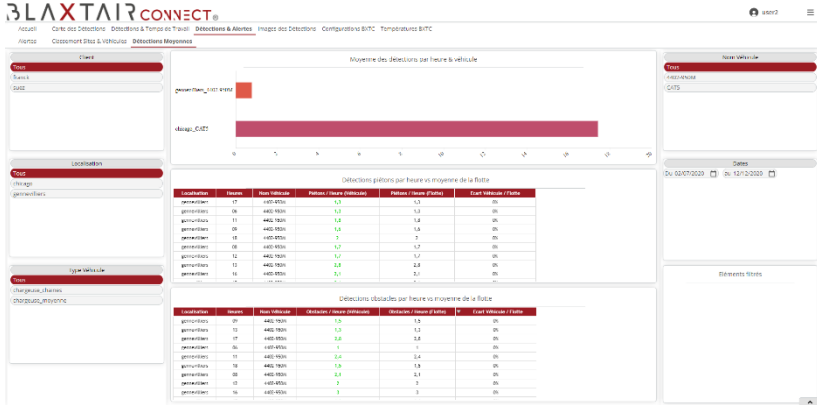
BLAXTAIR CONNECT

user2

Accueil | Carte des Détections | Détections & Temps de Travail | Détections & Alertes | Images des Détections | Configurations BXTC | Températures BXTC

Alertes | Classement Sites & Véhicules | Détections Moyennes

Client
Tous
Transit
EASE

Localisation
Tous
chicago
gennevilliers

Type Véhicule
Tous
chargeuse_chaines
chargeuse_moyenne

Moyenne des détections par heure & véhicule

gennevilliers_440-980H
chicago_EASE

0 2 4 6 8 10 12 14 16 18 20

Détections piétons par heure vs moyenne de la flotte

| Localisation | Heures | Nom Véhicule | Piétons / Heure (Véhicule) | Piétons / Heure (Flotte) | Ecart Véhicule / Flotte |
|---|---|---|---|---|---|
| gennevilliers | 17 | 440-980H | 1,3 | 1,3 | 0% |
| gennevilliers | 06 | 440-980H | 1,3 | 1,3 | 0% |
| gennevilliers | 11 | 440-980H | 1,8 | 1,8 | 0% |
| gennevilliers | 09 | 440-980H | 1,6 | 1,6 | 0% |
| gennevilliers | 10 | 440-980H | 2 | 2 | 0% |
| gennevilliers | 08 | 440-980H | 1,7 | 1,7 | 0% |
| gennevilliers | 12 | 440-980H | 1,7 | 1,7 | 0% |
| gennevilliers | 13 | 440-980H | 2,8 | 2,8 | 0% |
| gennevilliers | 16 | 440-980H | 2,1 | 2,1 | 0% |

Détections obstacles par heure vs moyenne de la flotte

| Localisation | Heures | Nom Véhicule | Obstacles / Heure (Véhicule) | Obstacles / Heure (Flotte) | Ecart Véhicule / Flotte |
|---|---|---|---|---|---|
| gennevilliers | 09 | 440-980H | 1,5 | 1,5 | 0% |
| gennevilliers | 12 | 440-980H | 1,3 | 1,3 | 0% |
| gennevilliers | 17 | 440-980H | 2,8 | 2,8 | 0% |
| gennevilliers | 06 | 440-980H | 1 | 1 | 0% |
| gennevilliers | 11 | 440-980H | 2,4 | 2,4 | 0% |
| gennevilliers | 10 | 440-980H | 1,9 | 1,9 | 0% |
| gennevilliers | 08 | 440-980H | 2,1 | 2,1 | 0% |
| gennevilliers | 13 | 440-980H | 3 | 3 | 0% |
| gennevilliers | 16 | 440-980H | 3 | 3 | 0% |

Nom Véhicule
Tous
440-980H
EASE

Dates
Du 02/07/2020 au 12/12/2020

Eléments filtrés